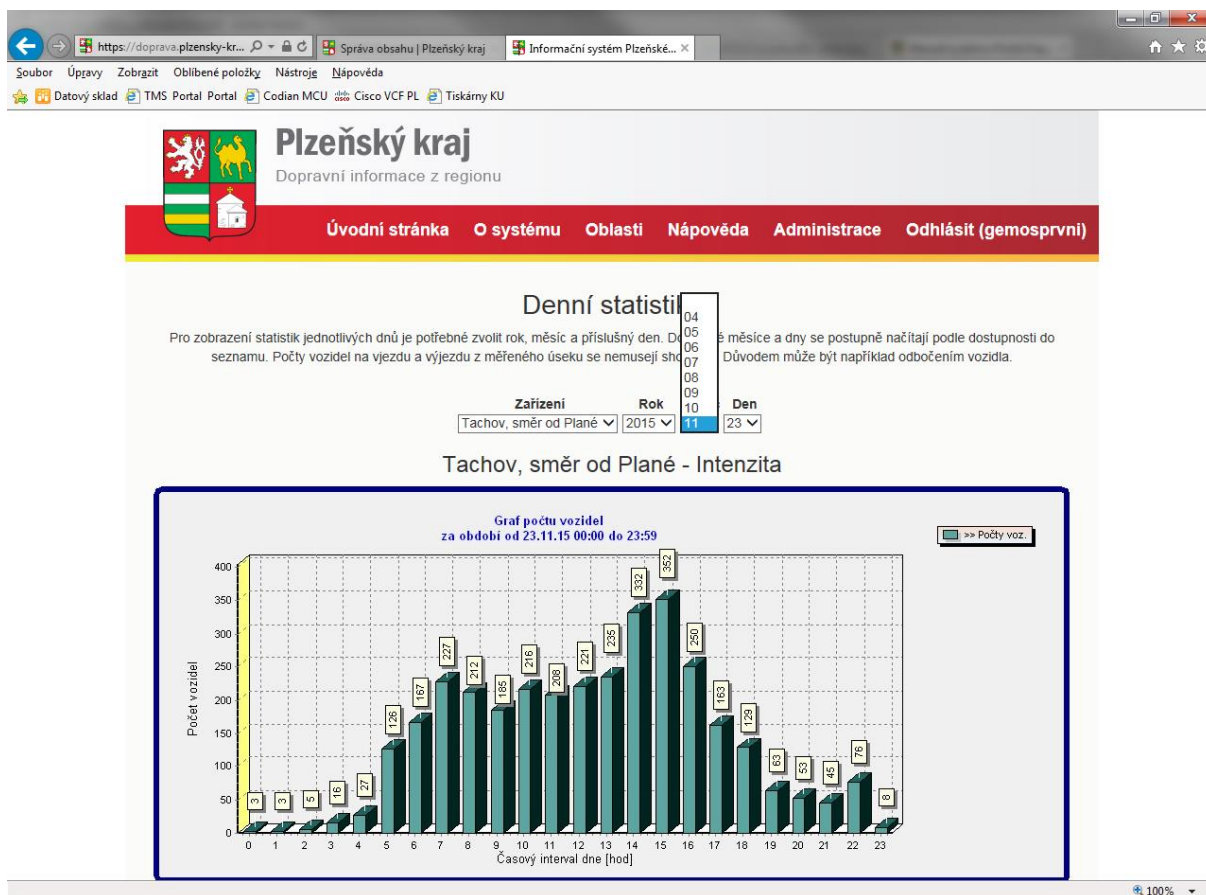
https://doprava.plzensky-kr... Správa obsahu | Plzeňský kraj Informační systém Plzeňské... ×

Soubor Úpravy Zobrazit Oblíbené položky Nástroje Nápověda

Datový sklad TMS Portal Portal Codian MCU Cisco VCF PL Tiskárny KU

Plzeňský kraj
Dopravní informace z regionu

Úvodní stránka O systému Oblasti Nápověda Administrace Odhlásit (gemosprvni)

Denní statisti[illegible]

Pro zobrazení statistik jednotlivých dnů je potřebné zvolit rok, měsíc a příslušný den. D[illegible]é měsíce a dny se postupně načítají podle dostupnosti do seznamu. Počty vozidel na vjezdu a výjezdu z měřeného úseku se nemusejí sh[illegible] Důvodem může být například odbočením vozidla.

04
05
06
07
08
09
10
11

Zařízení Rok Den
Tachov, směr od Plané 2015 11 23

Tachov, směr od Plané - Intenzita

Graf počtu vozidel
za období od 23.11.15 00:00 do 23:59

>> Počty voz.

400
350
300
250
200
150
100
50
0

Počet vozidel

3 3 5 16 27 126 167 227 212 185 216 208 221 235 332 352 250 163 129 63 53 45 76 8

0 1 2 3 4 5 6 7 8 9 10 11 12 13 14 15 16 17 18 19 20 21 22 23
Časový interval dne [hod]

100%